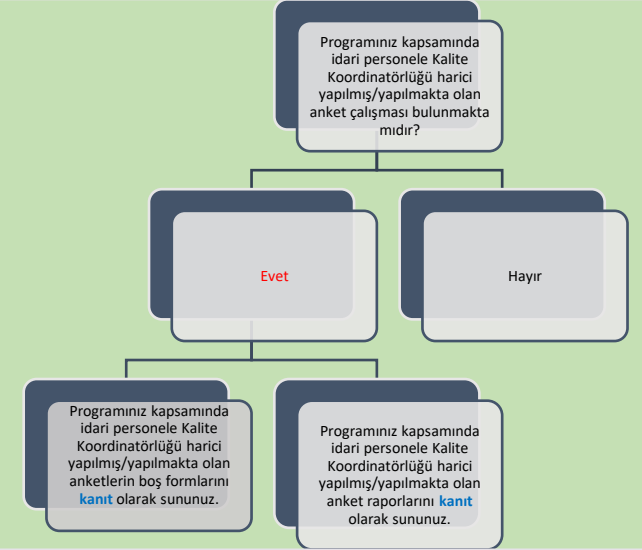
Programınız kapsamında idari personele Kalite Koordinatörlüğü harici yapılmış/yapılmakta olan anket çalışması bulunmakta mıdır?

Evet

Hayır

Programınız kapsamında idari personele Kalite Koordinatörlüğü harici yapılmış/yapılmakta olan anketlerin boş formlarını kanıt olarak sununuz.

Programınız kapsamında idari personele Kalite Koordinatörlüğü harici yapılmış/yapılmakta olan anket raporlarını kanıt olarak sununuz.